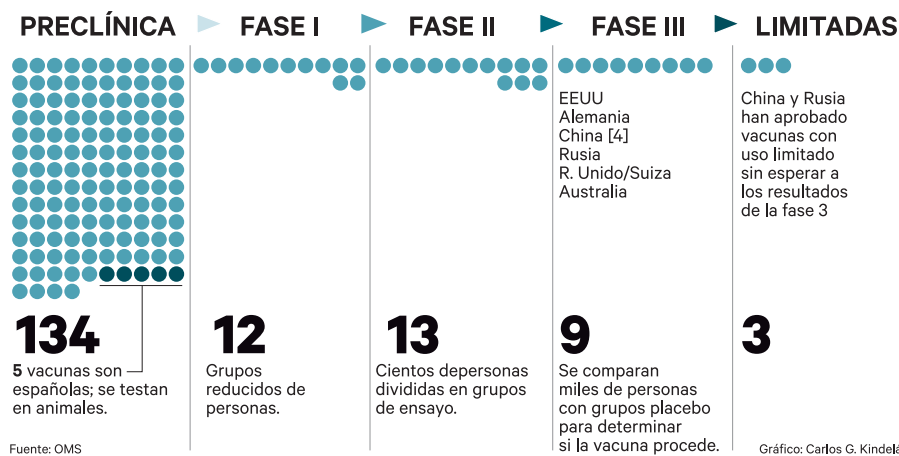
PRECLÍNICA FASE I FASE II FASE III LIMITADAS

134

**5** vacunas son españolas; se testan en animales.

12

Grupos reducidos de personas.

13

Cientos depersonas divididas en grupos de ensayo.

EEUU
Alemania
China [4]
Rusia
R. Unido/Suiza
Australia

9

Se comparan miles de personas con grupos placebo para determinar si la vacuna procede.

China y Rusia han aprobado vacunas con uso limitado sin esperar a los resultados de la fase 3

3

Fuente: OMS

Gráfico: Carlos G. Kindelá